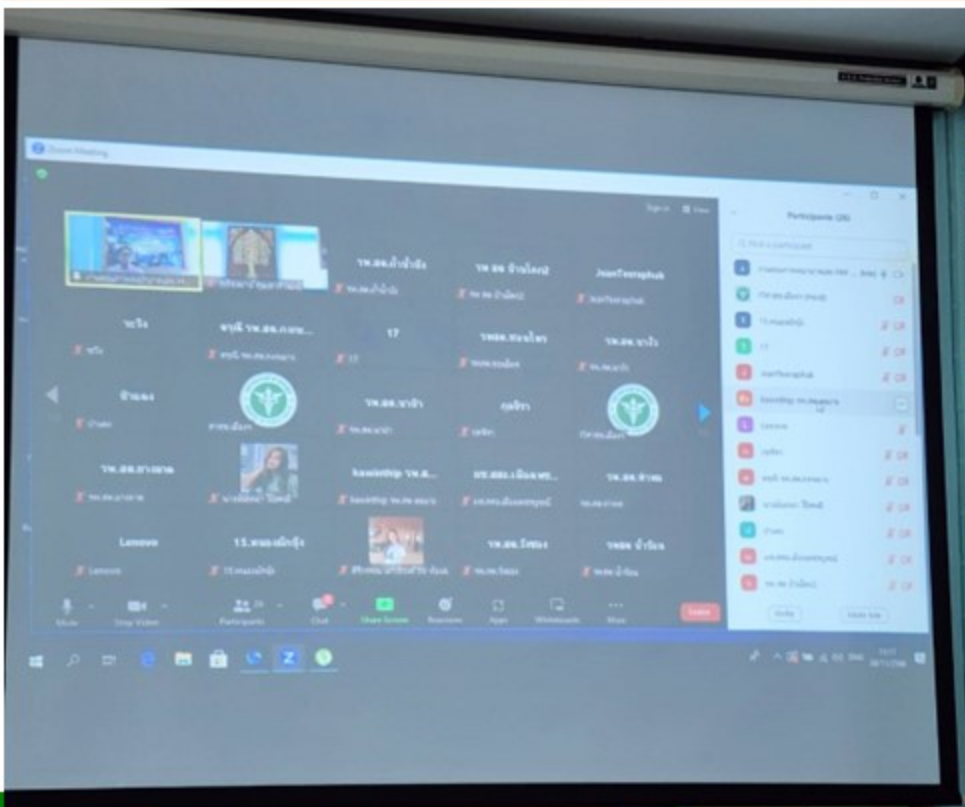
Zoom Meeting

รพ.สต.น้ำปลีก

รพ.สต.บ้านโคก

JeamTeeraphak

นะโว

พรุดี รพ.สต.กกนาง...

17

รพสต.ชมพู

รพ.สต.นาปัว

บ้านดง

รพ.สต.นาจำ

กุสุร่า

รพ.สต.นาเขต

kasemthip รพ.ส...

มช.สสอ.เมืองนครพ...

รพ.สต.ท่าทม

Lenovo

15.หนองจักรุ้ง

รพ.สต.โพธิ์ทอง

รพสต น้ำรัอน

Participants

Find a participant

JeamTeeraphak

17

Lenovo

Mute

Stop Video

Participants

Chat

Share Screen

Reactions

Apps

Whiteboards

More

Leave

Invite

Mute All